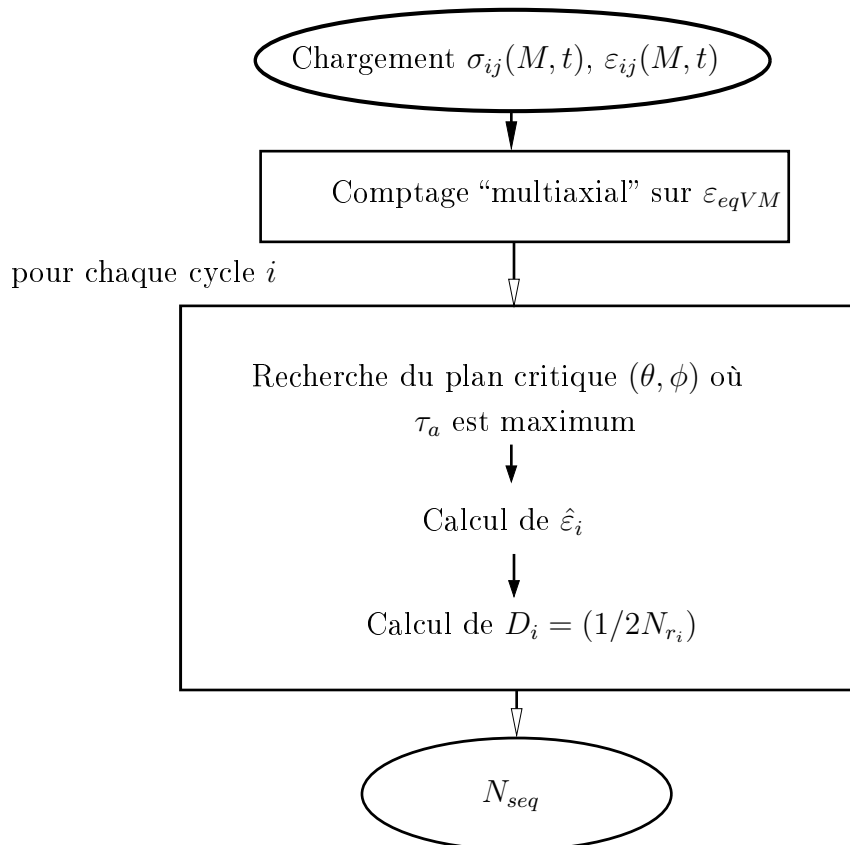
Chargement $\sigma_{ij}(M,t)$, $\varepsilon_{ij}(M,t)$

Comptage “multiaxial” sur $\varepsilon_{eqVM}$

pour chaque cycle $i$

Recherche du plan critique $(\theta, \phi)$ où $\tau_a$ est maximum

Calcul de $\hat{\varepsilon}_i$

Calcul de $D_i = (1/2N_{r_i})$

$N_{seq}$